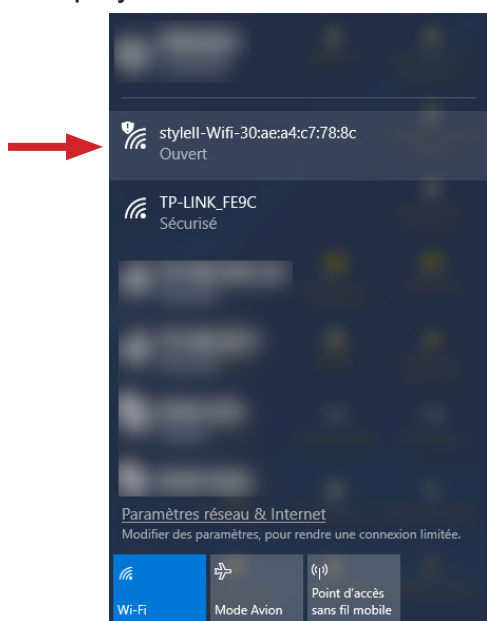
styleII-Wifi-30:ae:a4:c7:78:8c
Ouvert

TP-LINK_FE9C
Sécurisé

Paramètres réseau & Internet
Modifier des paramètres, pour rendre une connexion limitée.

Wi-Fi

Mode Avion

Point d'accès sans fil mobile